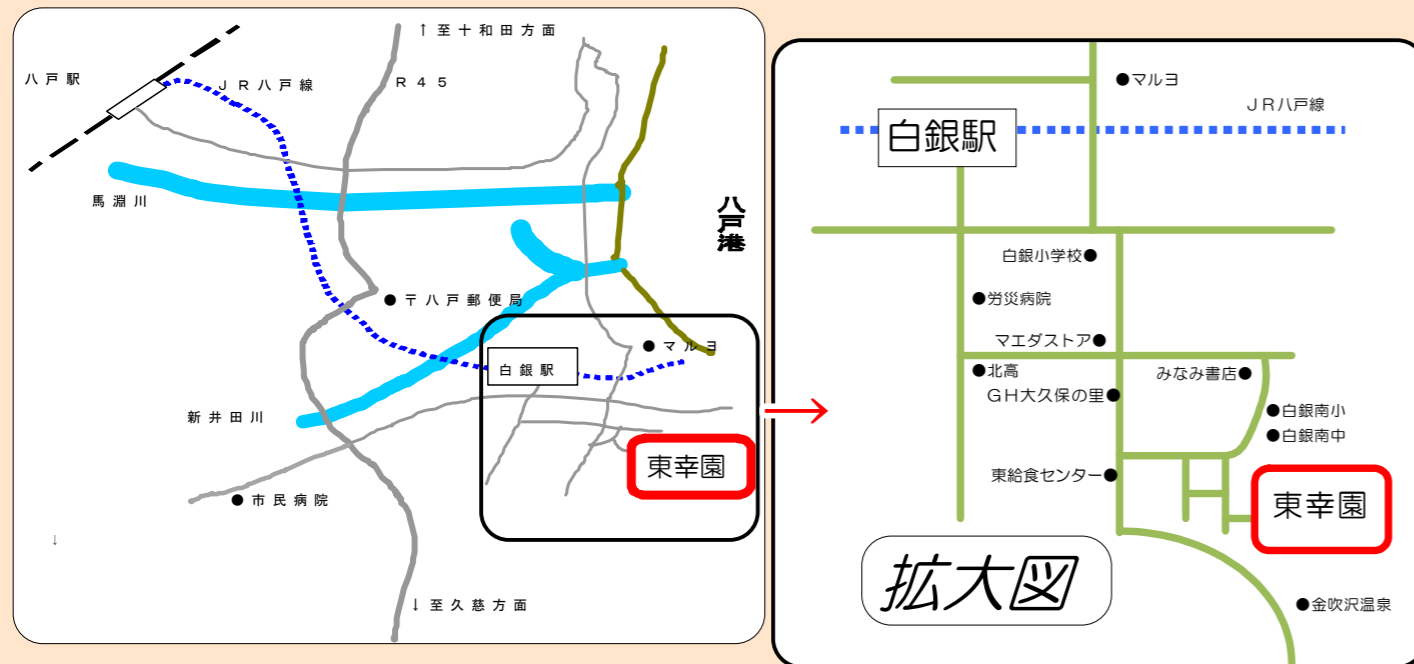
↑至十和田方面

八戸駅

ＪＲ八戸線

Ｒ４５

馬淵川

八戸港

● 〒八戸郵便局

● マルヨ

白銀駅

新井田川

東幸園

● 市民病院

↓

↓至久慈方面

●マルヨ

ＪＲ八戸線

白銀駅

白銀小学校●

●労災病院

マエダストア●

●北高

みなみ書店●

ＧＨ大久保の里●

●白銀南小

●白銀南中

東給食センター●

東幸園

拡大図

●金吹沢温泉